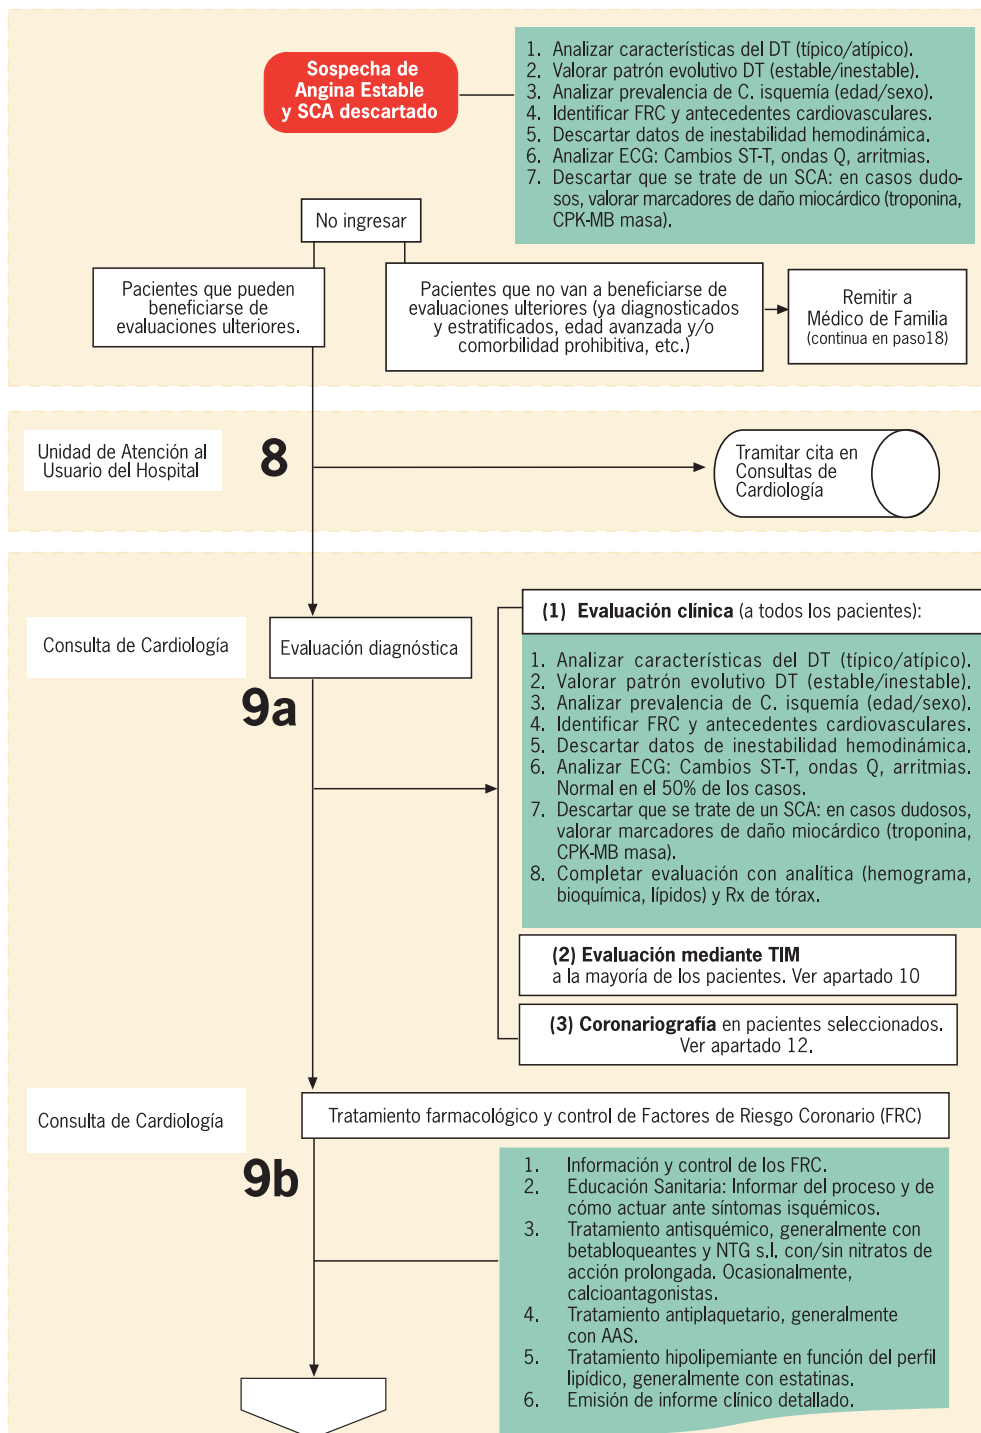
Sospecha de Angina Estable y SCA descartado

1. Analizar características del DT (típico/atípico).
2. Valorar patrón evolutivo DT (estable/inestable).
3. Analizar prevalencia de C. isquemía (edad/sexo).
4. Identificar FRC y antecedentes cardiovasculares.
5. Descartar datos de inestabilidad hemodinámica.
6. Analizar ECG: Cambios ST-T, ondas Q, arritmias.
7. Descartar que se trate de un SCA: en casos dudosos, valorar marcadores de daño miocárdico (troponina, CPK-MB masa).

No ingresar

Pacientes que pueden beneficiarse de evaluaciones ulteriores.

Pacientes que no van a beneficiarse de evaluaciones ulteriores (ya diagnosticados y estratificados, edad avanzada y/o comorbilidad prohibitiva, etc.)

Remitir a Médico de Familia (continua en paso18)

Unidad de Atención al Usuario del Hospital

8

Tramitar cita en Consultas de Cardiología

Consulta de Cardiología

Evaluación diagnóstica

9a

(1) Evaluación clínica (a todos los pacientes):

1. Analizar características del DT (típico/atípico).
2. Valorar patrón evolutivo DT (estable/inestable).
3. Analizar prevalencia de C. isquemía (edad/sexo).
4. Identificar FRC y antecedentes cardiovasculares.
5. Descartar datos de inestabilidad hemodinámica.
6. Analizar ECG: Cambios ST-T, ondas Q, arritmias. Normal en el 50% de los casos.
7. Descartar que se trate de un SCA: en casos dudosos, valorar marcadores de daño miocárdico (troponina, CPK-MB masa).
8. Completar evaluación con analítica (hemograma, bioquímica, lípidos) y Rx de tórax.

(2) Evaluación mediante TIM a la mayoría de los pacientes. Ver apartado 10

(3) Coronariografía en pacientes seleccionados. Ver apartado 12.

Consulta de Cardiología

Tratamiento farmacológico y control de Factores de Riesgo Coronario (FRC)

9b

1. Información y control de los FRC.
2. Educación Sanitaria: Informar del proceso y de cómo actuar ante síntomas isquémicos.
3. Tratamiento antisquémico, generalmente con betabloqueantes y NTG s.l. con/sin nitratos de acción prolongada. Ocasionalmente, calcioantagonistas.
4. Tratamiento antiplaquetario, generalmente con AAS.
5. Tratamiento hipolipemiante en función del perfil lipídico, generalmente con estatinas.
6. Emisión de informe clínico detallado.